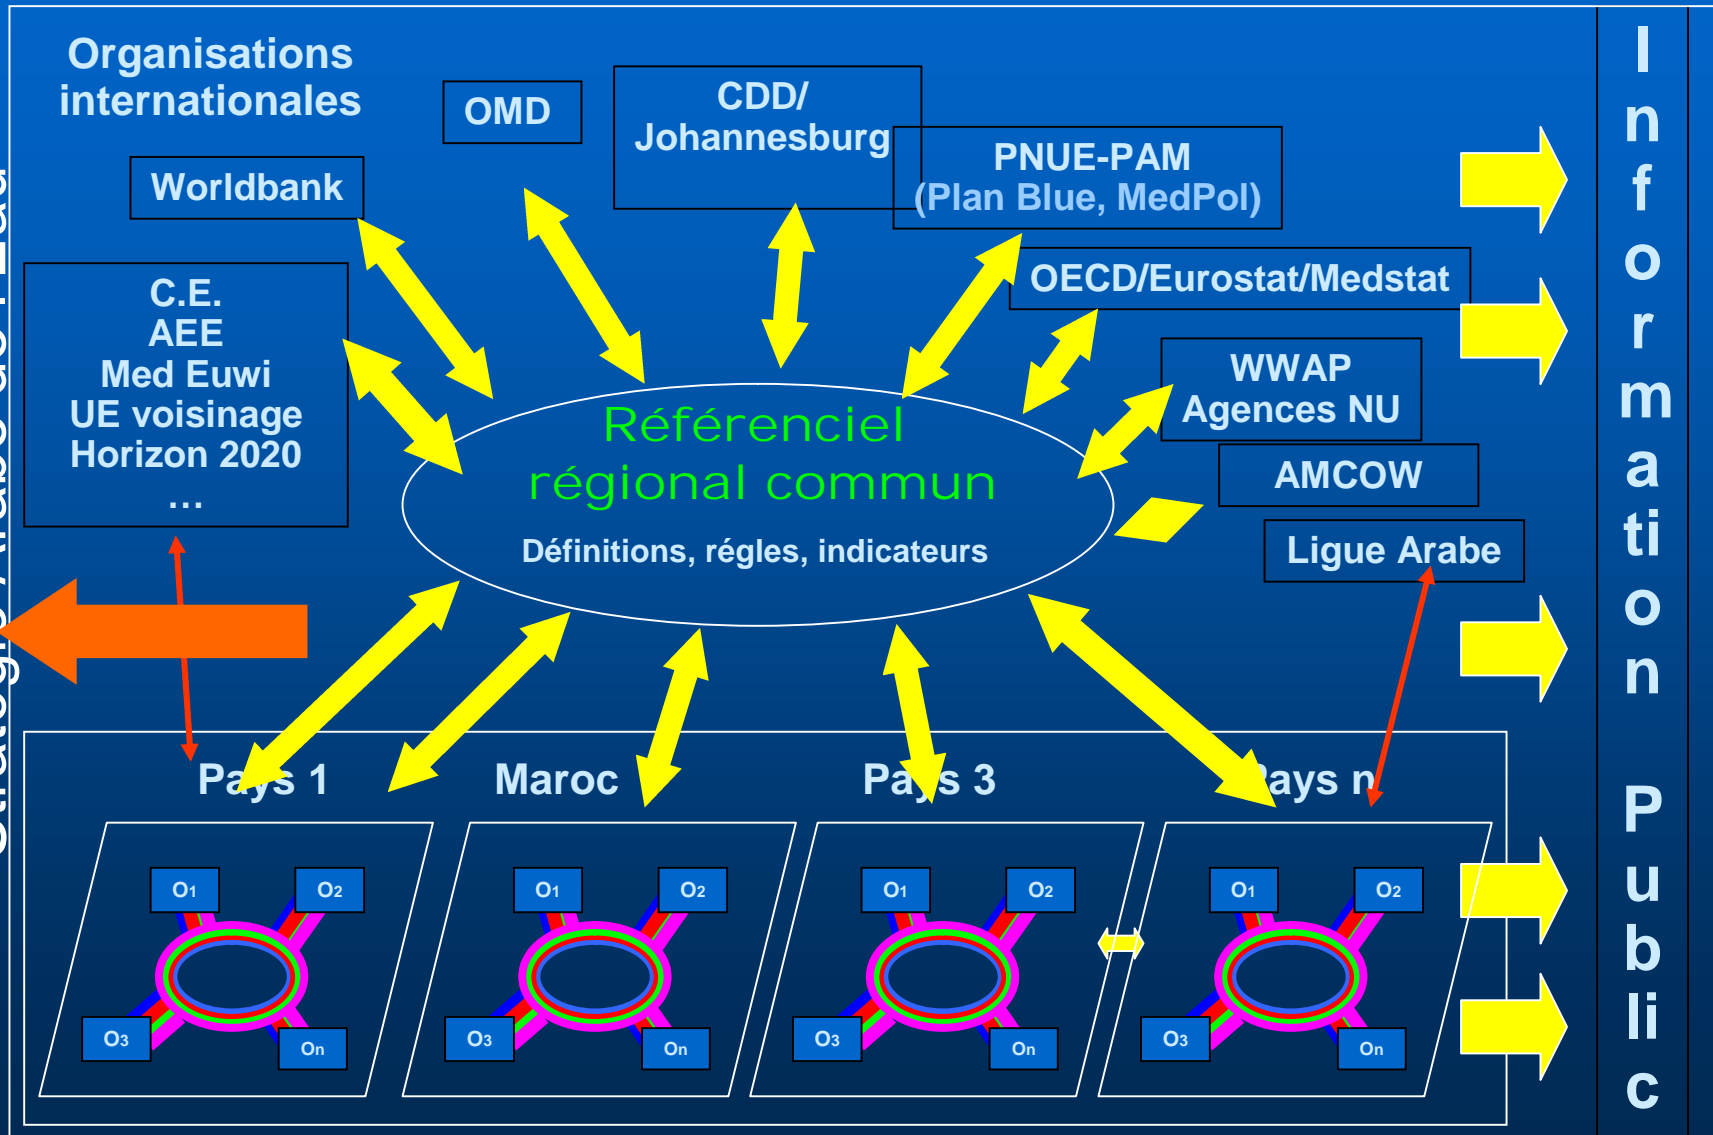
Organisations internationales

OMD

CDD/ Johannesburg

PNUE-PAM (Plan Blue, MedPol)

Worldbank

OECD/Eurostat/Medstat

C.E.
AEE
Med Euwi
UE voisinage
Horizon 2020
...

WWAP
Agences NU

AMCOW

Ligue Arabe

Référenciel régional commun

Définitions, régles, indicateurs

Pays 1

Maroc

Pays 3

Pays n

O1 O2 O3 On

O1 O2 O3 On

O1 O2 O3 On

O1 O2 O3 On

Information Public

Stratégie Arabe de l'Eau